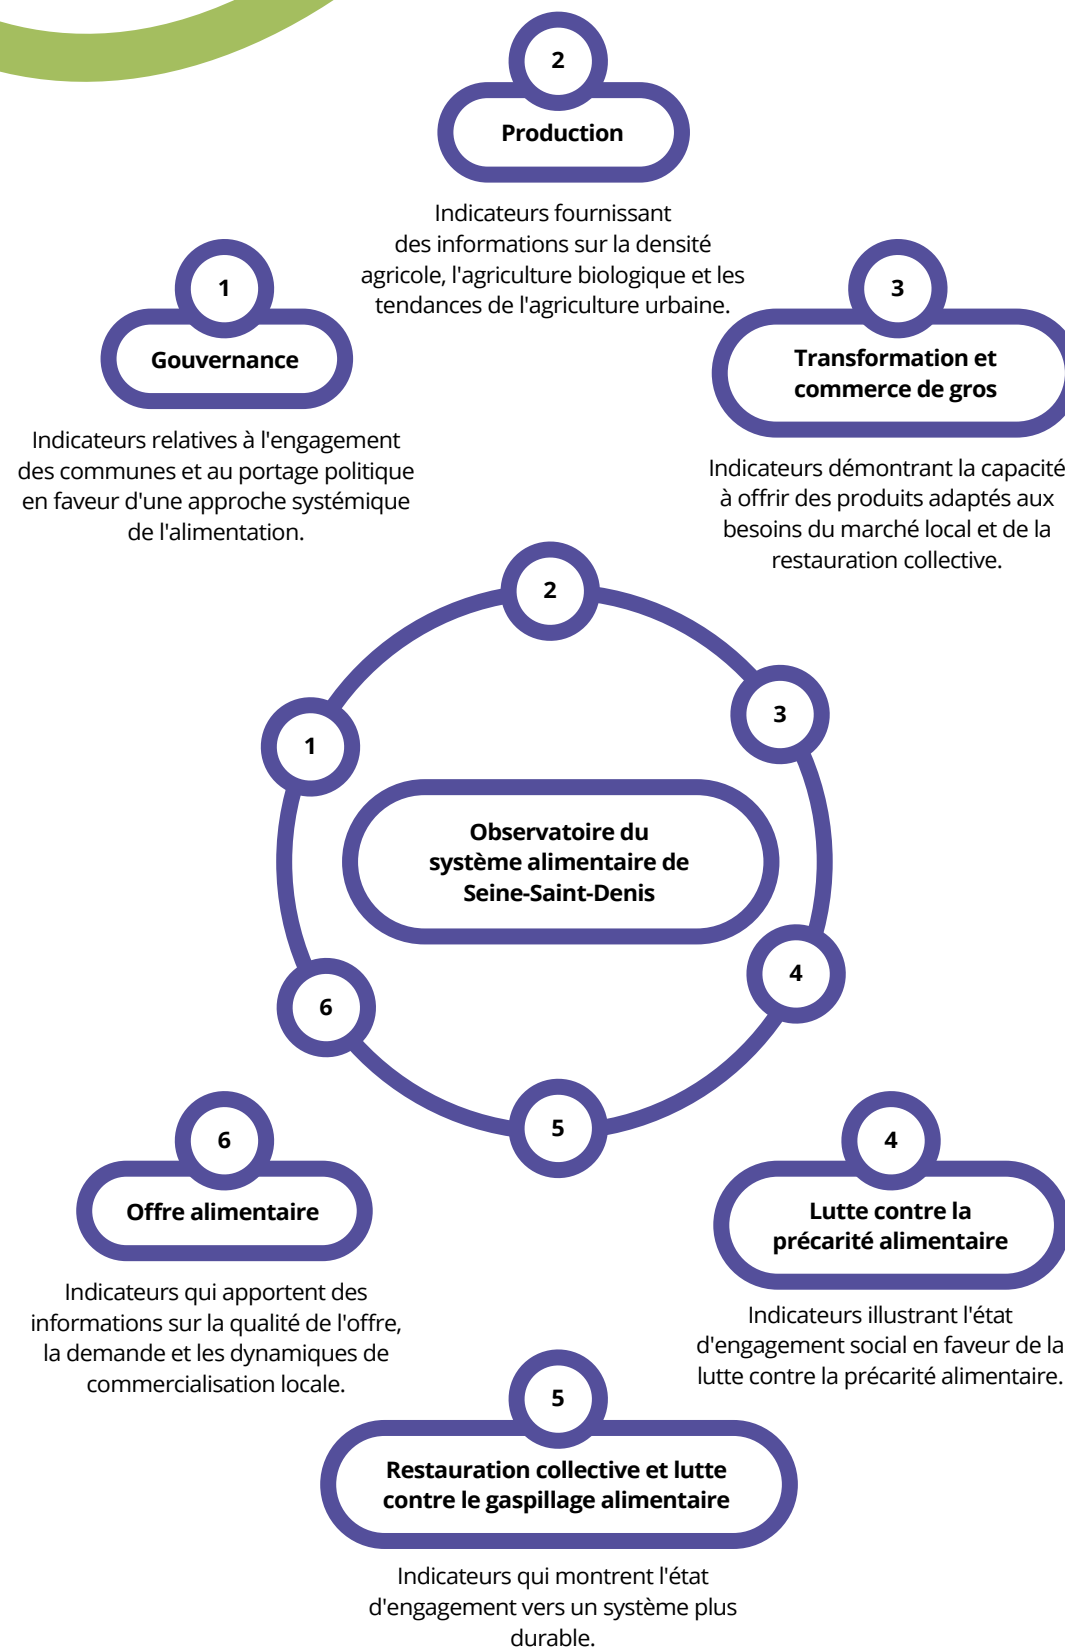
2

Production

Indicateurs fournissant des informations sur la densité agricole, l'agriculture biologique et les tendances de l'agriculture urbaine.

1

Gouvernance

Indicateurs relatives à l'engagement des communes et au portage politique en faveur d'une approche systémique de l'alimentation.

3

Transformation et commerce de gros

Indicateurs démontrant la capacité à offrir des produits adaptés aux besoins du marché local et de la restauration collective.

2

3

1

Observatoire du système alimentaire de Seine-Saint-Denis

4

6

5

6

Offre alimentaire

Indicateurs qui apportent des informations sur la qualité de l'offre, la demande et les dynamiques de commercialisation locale.

4

Lutte contre la précarité alimentaire

Indicateurs illustrant l'état d'engagement social en faveur de la lutte contre la précarité alimentaire.

5

Restauration collective et lutte contre le gaspillage alimentaire

Indicateurs qui montrent l'état d'engagement vers un système plus durable.